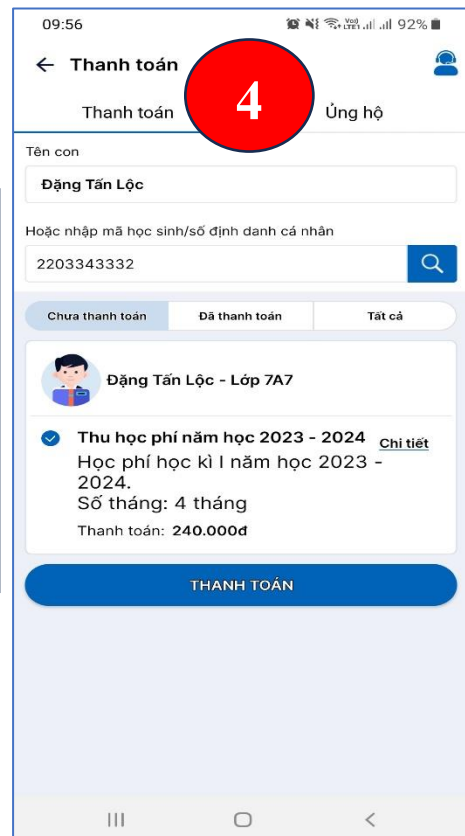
09:56 92%

Thanh toán

4

Thanh toán Ủng hộ

Tên con

Đặng Tấn Lộc

Hoặc nhập mã học sinh/số định danh cá nhân

2203343332

Chưa thanh toán Đã thanh toán Tất cả

Đặng Tấn Lộc - Lớp 7A7

Thu học phí năm học 2023 - 2024 Chi tiết

Học phí học kì I năm học 2023 - 2024.

Số tháng: 4 tháng

Thanh toán: 240.000đ

THANH TOÁN